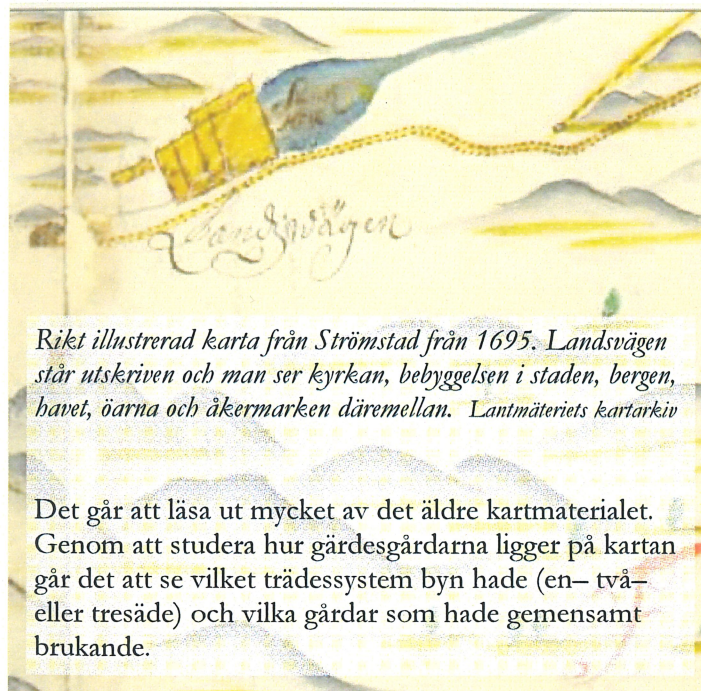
Landsvägen

Rikt illustrerad karta från Strömstad från 1695. Landsvägen står utskriven och man ser kyrkan, bebyggelsen i staden, bergen, havet, öarna och åkermarken däremellan. Lantmäteriets kartarkiv

Det går att läsa ut mycket av det äldre kartmaterialet. Genom att studera hur gärdesgårdarna ligger på kartan går det att se vilket trädessystem byn hade (en– två– eller tresäde) och vilka gårdar som hade gemensamt brukande.